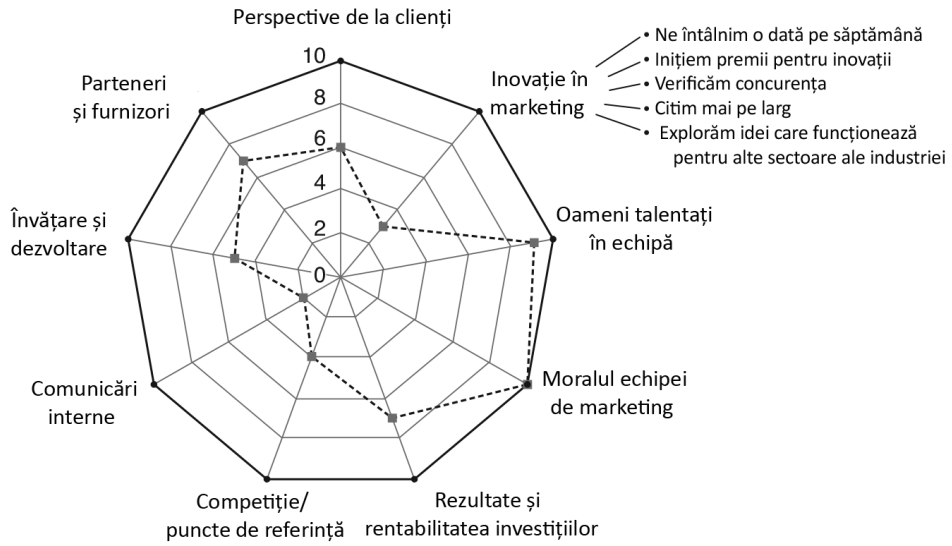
Perspective de la clienți

10
8
6
4
2
0

Inovație în marketing

• Ne întâlnim o dată pe săptămână
• Inițiem premii pentru inovații
• Verificăm concurența
• Citim mai pe larg
• Explorăm idei care funcționează pentru alte sectoare ale industriei

Oameni talentați în echipă

Moralul echipei de marketing

Rezultate și rentabilitatea investițiilor

Competiție/ puncte de referință

Comunicări interne

Învățare și dezvoltare

Parteneri și furnizori